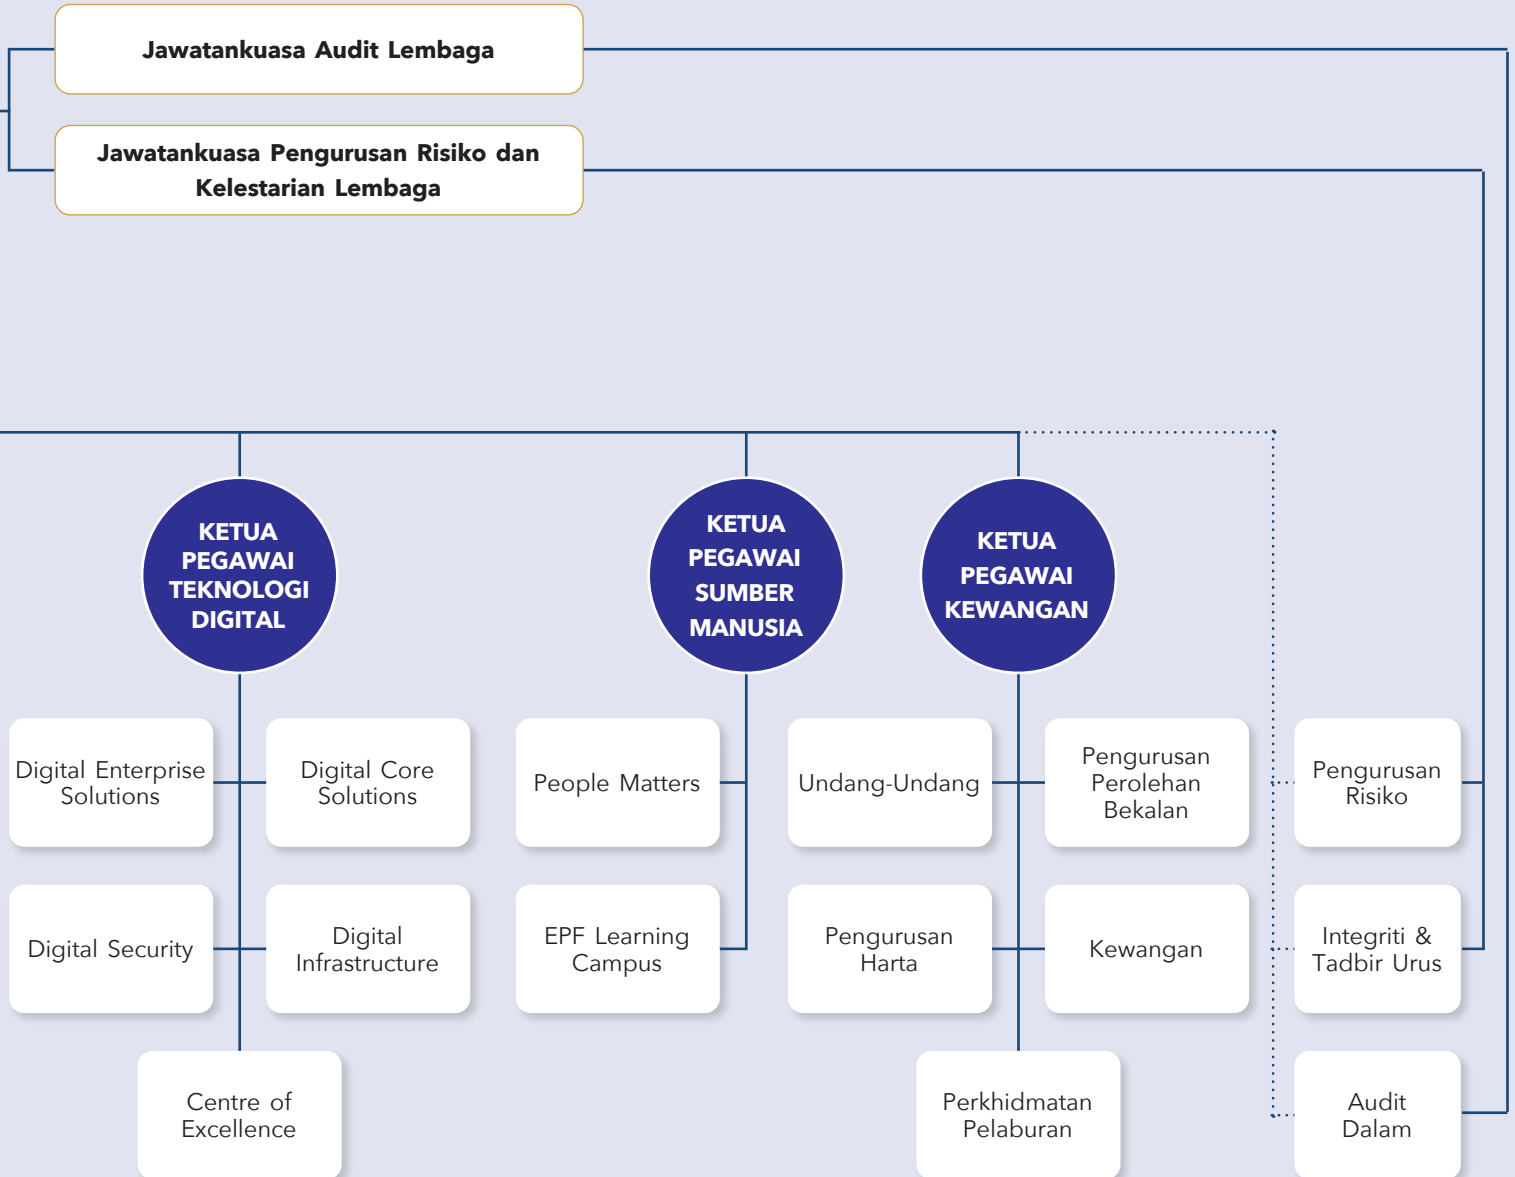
Jawatankuasa Audit Lembaga

Jawatankuasa Pengurusan Risiko dan Kelestarian Lembaga

KETUA PEGAWAI TEKNOLOGI DIGITAL

KETUA PEGAWAI SUMBER MANUSIA

KETUA PEGAWAI KEWANGAN

Digital Enterprise Solutions

Digital Core Solutions

People Matters

Undang-Undang

Pengurusan Perolehan Bekalan

Pengurusan Risiko

Digital Security

Digital Infrastructure

EPF Learning Campus

Pengurusan Harta

Kewangan

Integriti & Tadbir Urus

Centre of Excellence

Perkhidmatan Pelaburan

Audit Dalam